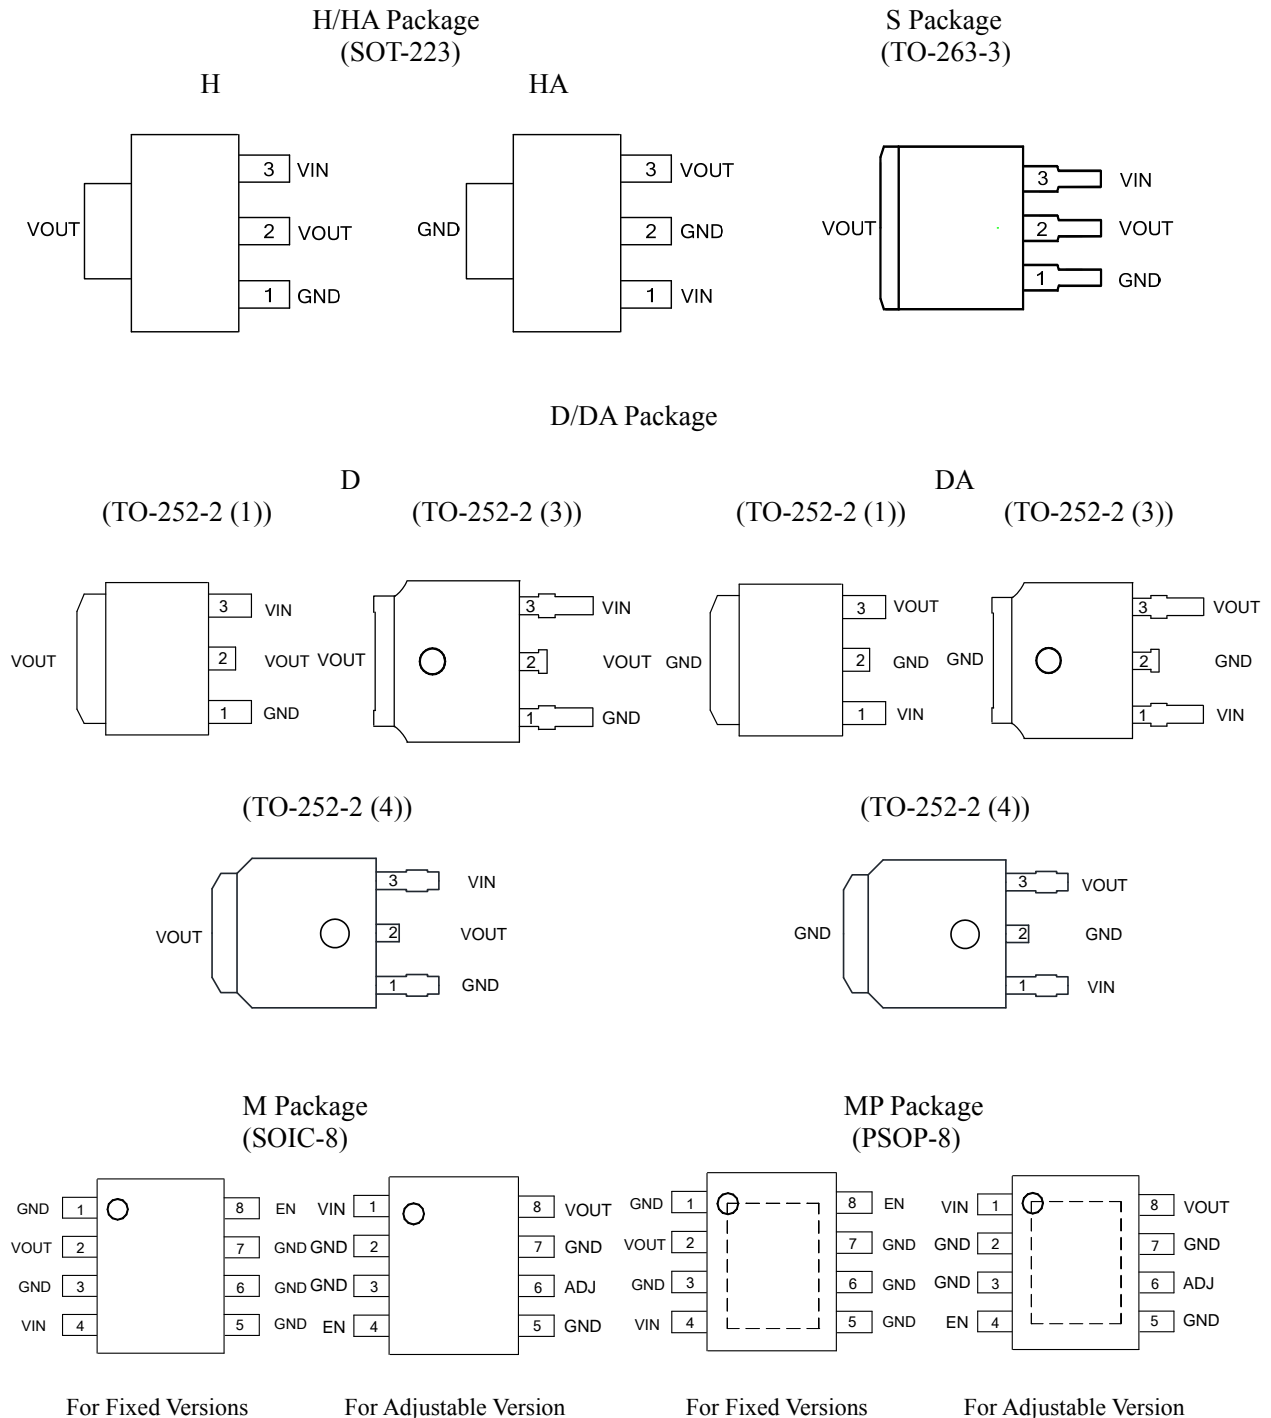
H/HA Package
(SOT-223)

H

VOUT
3 VIN
2 VOUT
1 GND

HA

GND
3 VOUT
2 GND
1 VIN

S Package
(TO-263-3)

VOUT
3 VIN
2 VOUT
1 GND

D/DA Package

D

(TO-252-2 (1))

VOUT
3 VIN
2 VOUT
1 GND

(TO-252-2 (3))

VOUT
3 VIN
2 VOUT
1 GND

DA

(TO-252-2 (1))

GND
3 VOUT
2 GND
1 VIN

(TO-252-2 (3))

GND
3 VOUT
2 GND
1 VIN

(TO-252-2 (4))

VOUT
3 VIN
2 VOUT
1 GND

(TO-252-2 (4))

GND
3 VOUT
2 GND
1 VIN

M Package
(SOIC-8)

GND 1
VOUT 2
GND 3
VIN 4
8 EN
7 GND
6 GND
5 GND

For Fixed Versions

VIN 1
GND 2
GND 3
EN 4
8 VOUT
7 GND
6 ADJ
5 GND

For Adjustable Version

MP Package
(PSOP-8)

GND 1
VOUT 2
GND 3
VIN 4
8 EN
7 GND
6 GND
5 GND

For Fixed Versions

VIN 1
GND 2
GND 3
EN 4
8 VOUT
7 GND
6 ADJ
5 GND

For Adjustable Version